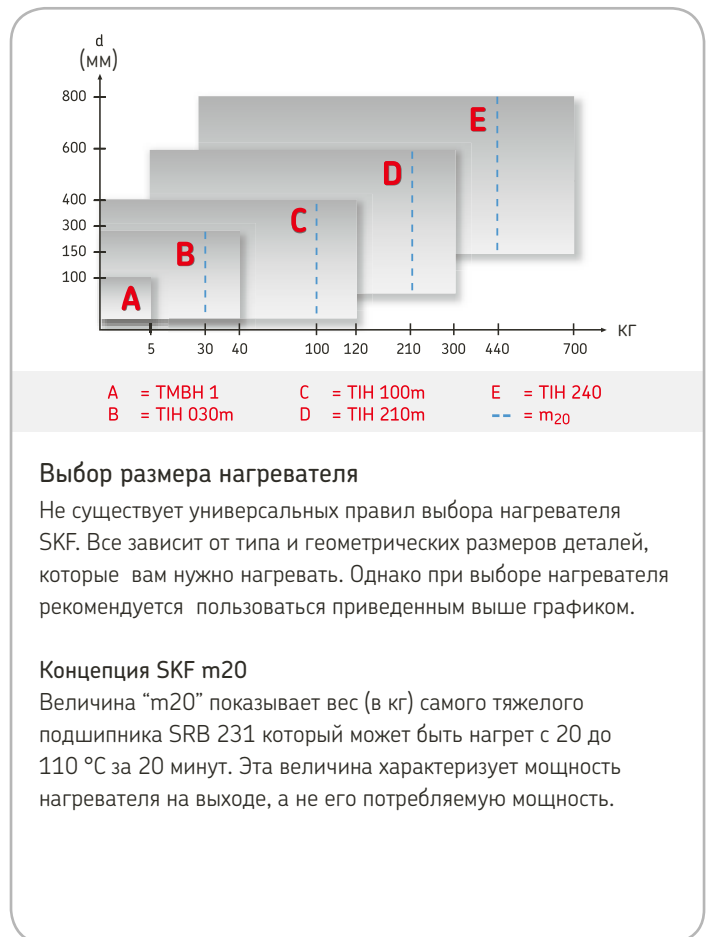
d
(мм)

800
600
400
300
150
100

E
D
C
B
A

5 30 40 100 120 210 300 440 700
кг

A = TMBH 1
B = TIH 030m
C = TIH 100m
D = TIH 210m
E = TIH 240
-- = $m_{20}$

Выбор размера нагревателя

Не существует универсальных правил выбора нагревателя SKF. Все зависит от типа и геометрических размеров деталей, которые вам нужно нагревать. Однако при выборе нагревателя рекомендуется пользоваться приведенным выше графиком.

Концепция SKF m20

Величина “m20” показывает вес (в кг) самого тяжелого подшипника SRB 231 который может быть нагрет с 20 до 110 °C за 20 минут. Эта величина характеризует мощность нагревателя на выходе, а не его потребляемую мощность.